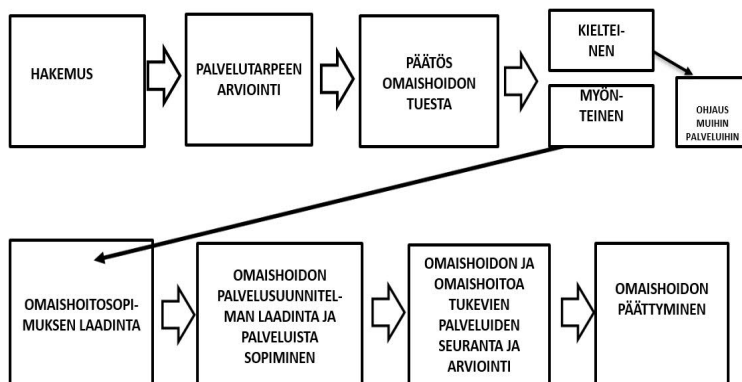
HAKEMUS

PALVELUTARPEEN ARVIOINTI

PÄÄTÖS OMAISHOIDON TUESTA

KIELTEINEN

OHJAUS MUIHIN PALVELUIHIN

MYÖNTEINEN

OMAISHOITOSOPIMUKSEN LAADINTA

OMAISHOIDON PALVELUSUUNNITELMAN LAADINTA JA PALVELUISTA SOPIMINEN

OMAISHOIDON JA OMAISHOITOA TUKEVIEN PALVELUIDEN SEURANTA JA ARVIOINTI

OMAISHOIDON PÄÄTTYMINEN